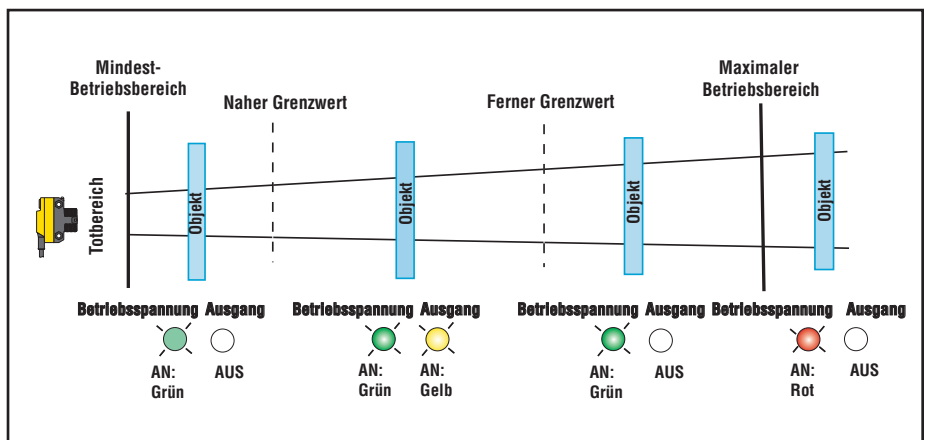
Mindest-Betriebsbereich

Naher Grenzwert

Ferner Grenzwert

Maximaler Betriebsbereich

Totbereich

Objekt

Objekt

Objekt

Objekt

Betriebsspannung Ausgang
AN: Grün AUS

Betriebsspannung Ausgang
AN: Grün AN: Gelb

Betriebsspannung Ausgang
AN: Grün AUS

Betriebsspannung Ausgang
AN: Rot AUS